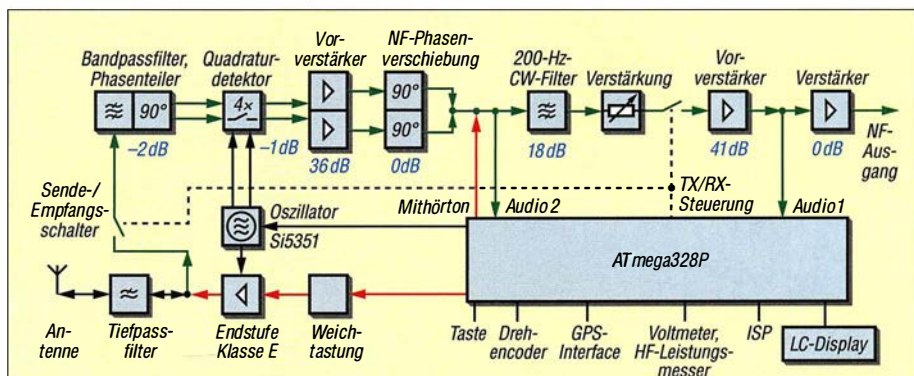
Bandpassfilter, Phasenteiler
90°
−2 dB

Quadraturdetektor
4×
−1 dB

Vorverstärker
36 dB

NF-Phasenverschiebung
90°
90°
0 dB

200-Hz-CW-Filter
18 dB

Verstärkung

Vorverstärker
41 dB

Verstärker
0 dB

NF-Ausgang

Sende-/Empfangsschalter

Oszillator
Si5351

Mithörton

Audio 2

TX/RX-Steuerung

Audio1

ATmega328P

Antenne

Tiefpassfilter

Endstufe Klasse E

Weichtastung

Taste

Drehencoder

GPS-Interface

Voltmeter, HF-Leistungsmesser

ISP

LC-Display